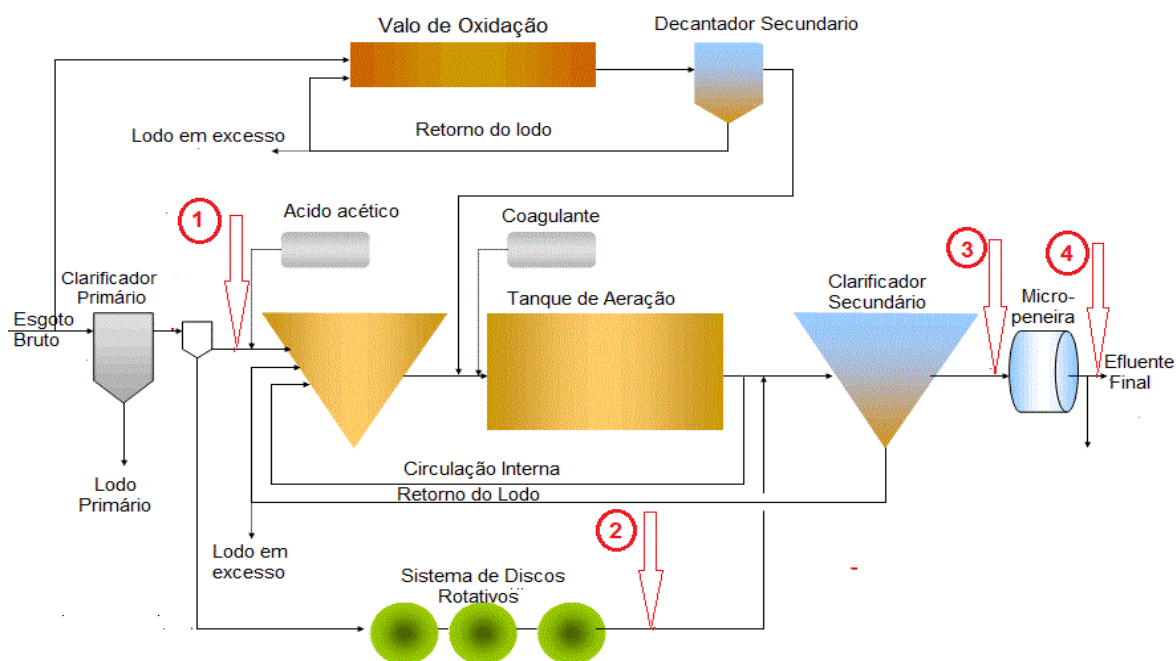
Valo de Oxidação

Decantador Secundario

Lodo em excesso

Retorno do lodo

1

Acido acético

Coagulante

3

4

Clarificador Primário

Esgoto Bruto

Tanque de Aeração

Clarificador Secundário

Micro-peneira

Efluente Final

Lodo Primário

Circulação Interna

Retorno do Lodo

2

Lodo em excesso

Sistema de Discos Rotativos